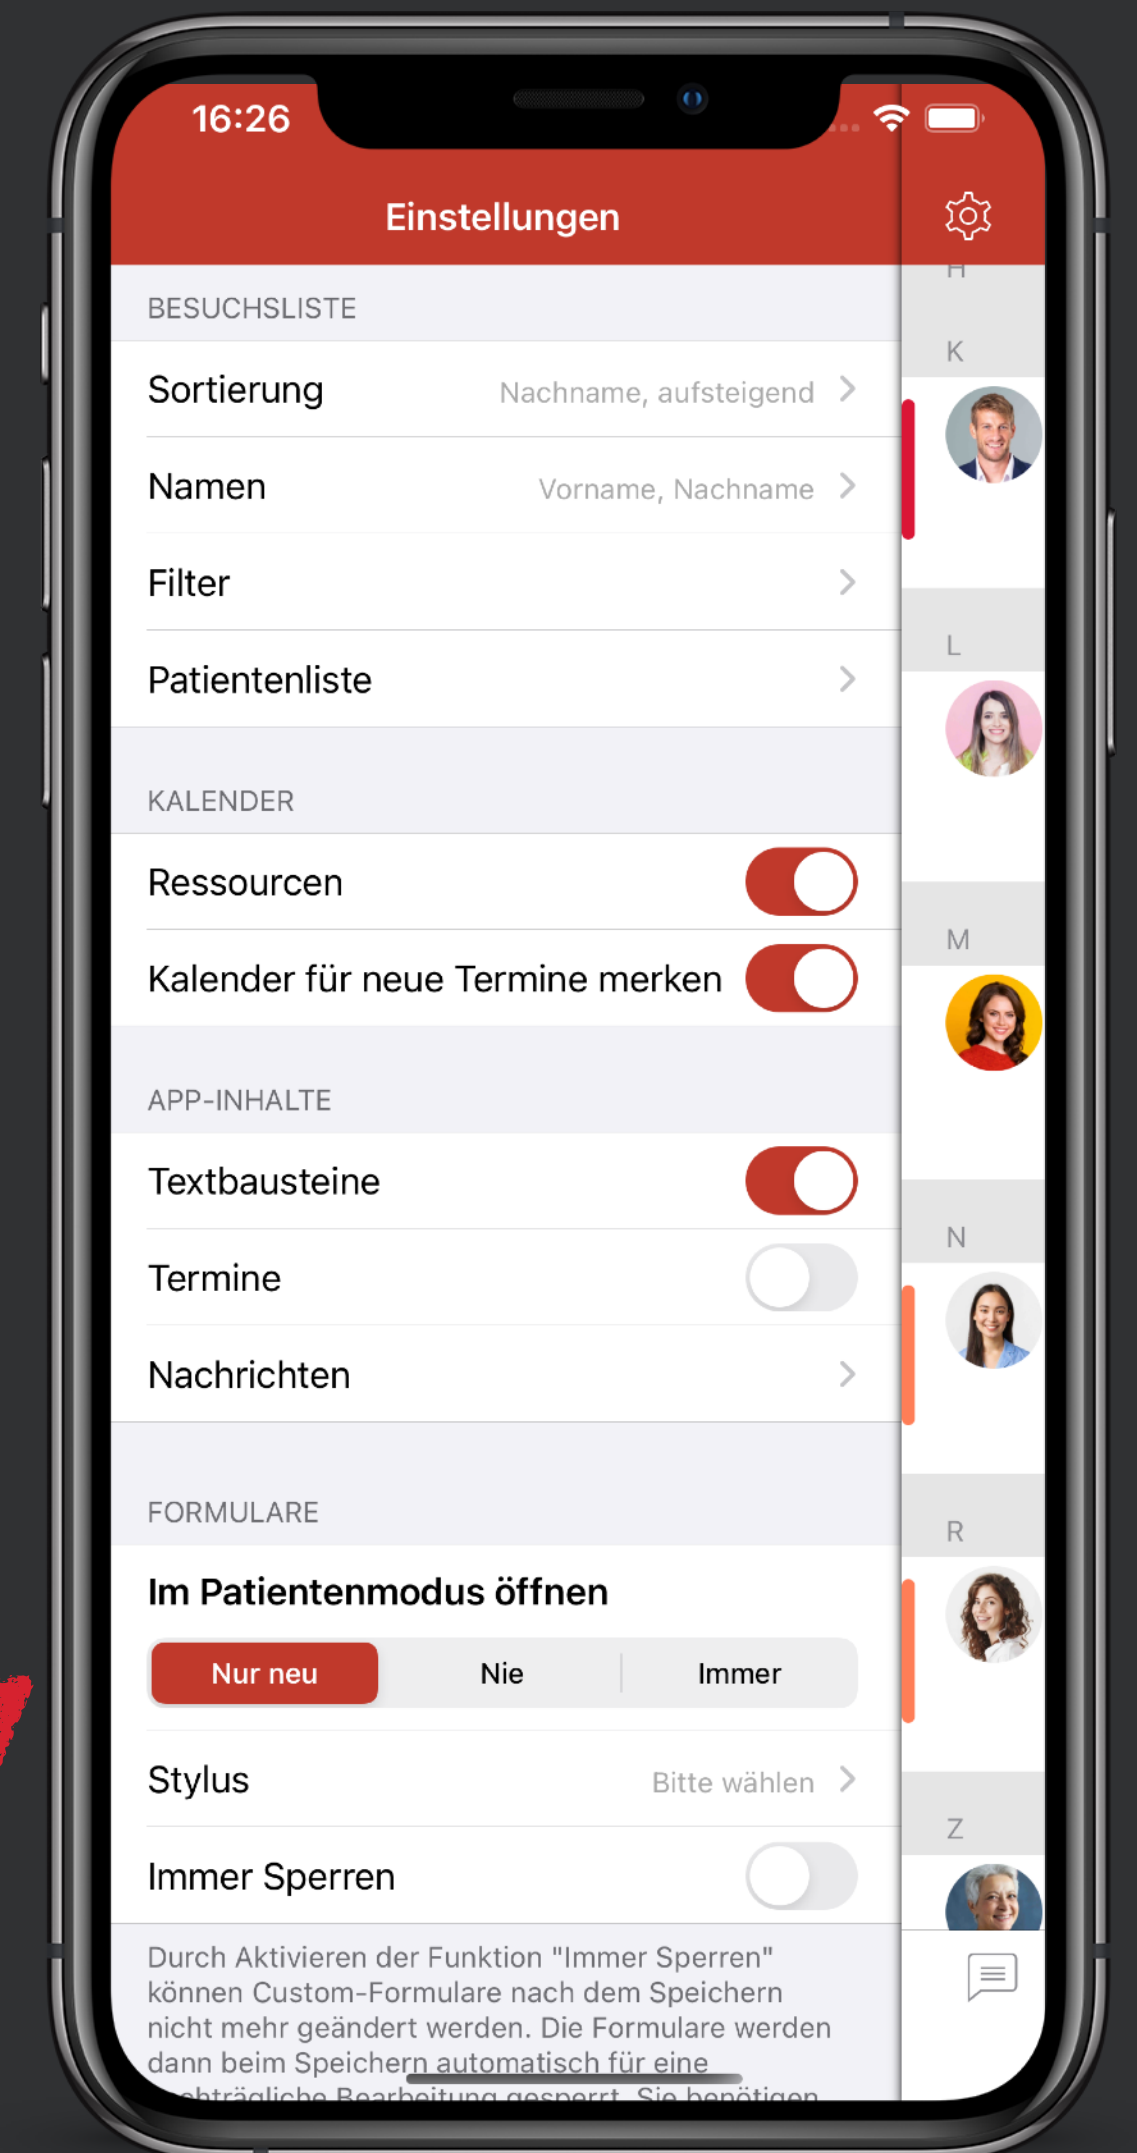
16:26

Einstellungen

BESUCHSLISTE

Sortierung Nachname, aufsteigend

Namen Vorname, Nachname

Filter

Patientenliste

KALENDER

Ressourcen

Kalender für neue Termine merken

APP-INHALTE

Textbausteine

Termine

Nachrichten

FORMULARE

Im Patientenmodus öffnen

Nur neu | Nie | Immer

Stylus Bitte wählen

Immer Sperren

Durch Aktivieren der Funktion "Immer Sperren" können Custom-Formulare nach dem Speichern nicht mehr geändert werden. Die Formulare werden dann beim Speichern automatisch für eine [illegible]

H
K
L
M
N
R
Z